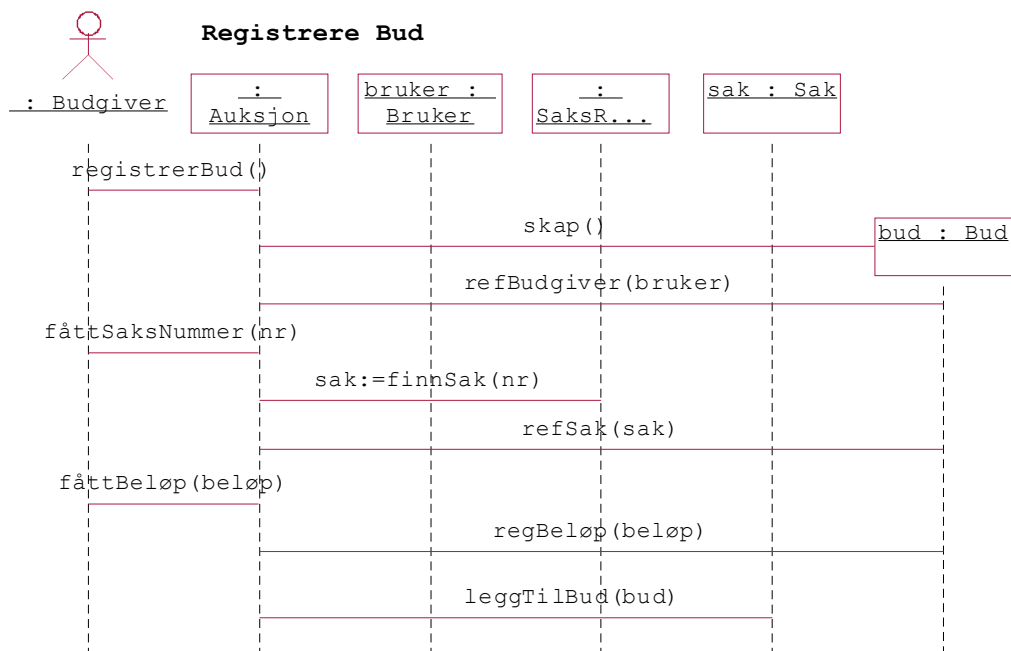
Registrere Bud

: Budgiver

: Auksjon

bruker : Bruker

: SaksR...

sak : Sak

registrerBud()

skap()

bud : Bud

refBudgiver(bruker)

fåttSaksNummer(nr)

sak:=finnSak(nr)

refSak(sak)

fåttBeløp(beløp)

regBeløp(beløp)

leggTilBud(bud)